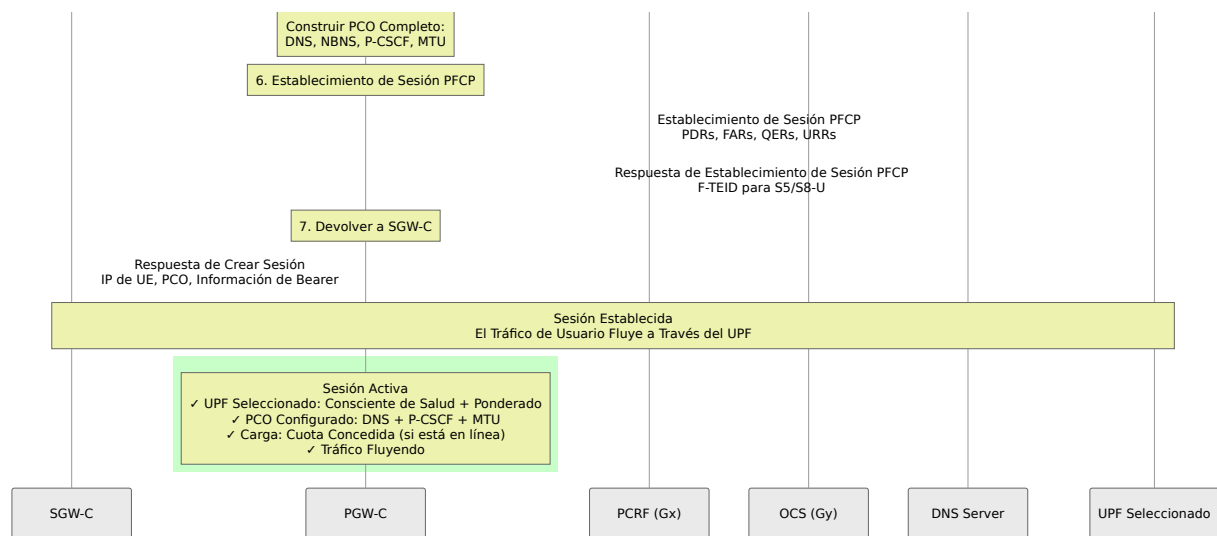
Construir PCO Completo:
DNS, NBNS, P-CSCF, MTU

6. Establecimiento de Sesión PFCP

Establecimiento de Sesión PFCP
PDRs, FARs, QERs, URRs

Respuesta de Establecimiento de Sesión PFCP
F-TEID para S5/S8-U

7. Devolver a SGW-C

Respuesta de Crear Sesión
IP de UE, PCO, Información de Bearer

Sesión Establecida
El Tráfico de Usuario Fluye a Través del UPF

Sesión Activa
✓ UPF Seleccionado: Consciente de Salud + Ponderado
✓ PCO Configurado: DNS + P-CSCF + MTU
✓ Carga: Cuota Concedida (si está en línea)
✓ Tráfico Fluyendo

SGW-C

PGW-C

PCRF (Gx)

OCS (Gy)

DNS Server

UPF Seleccionado